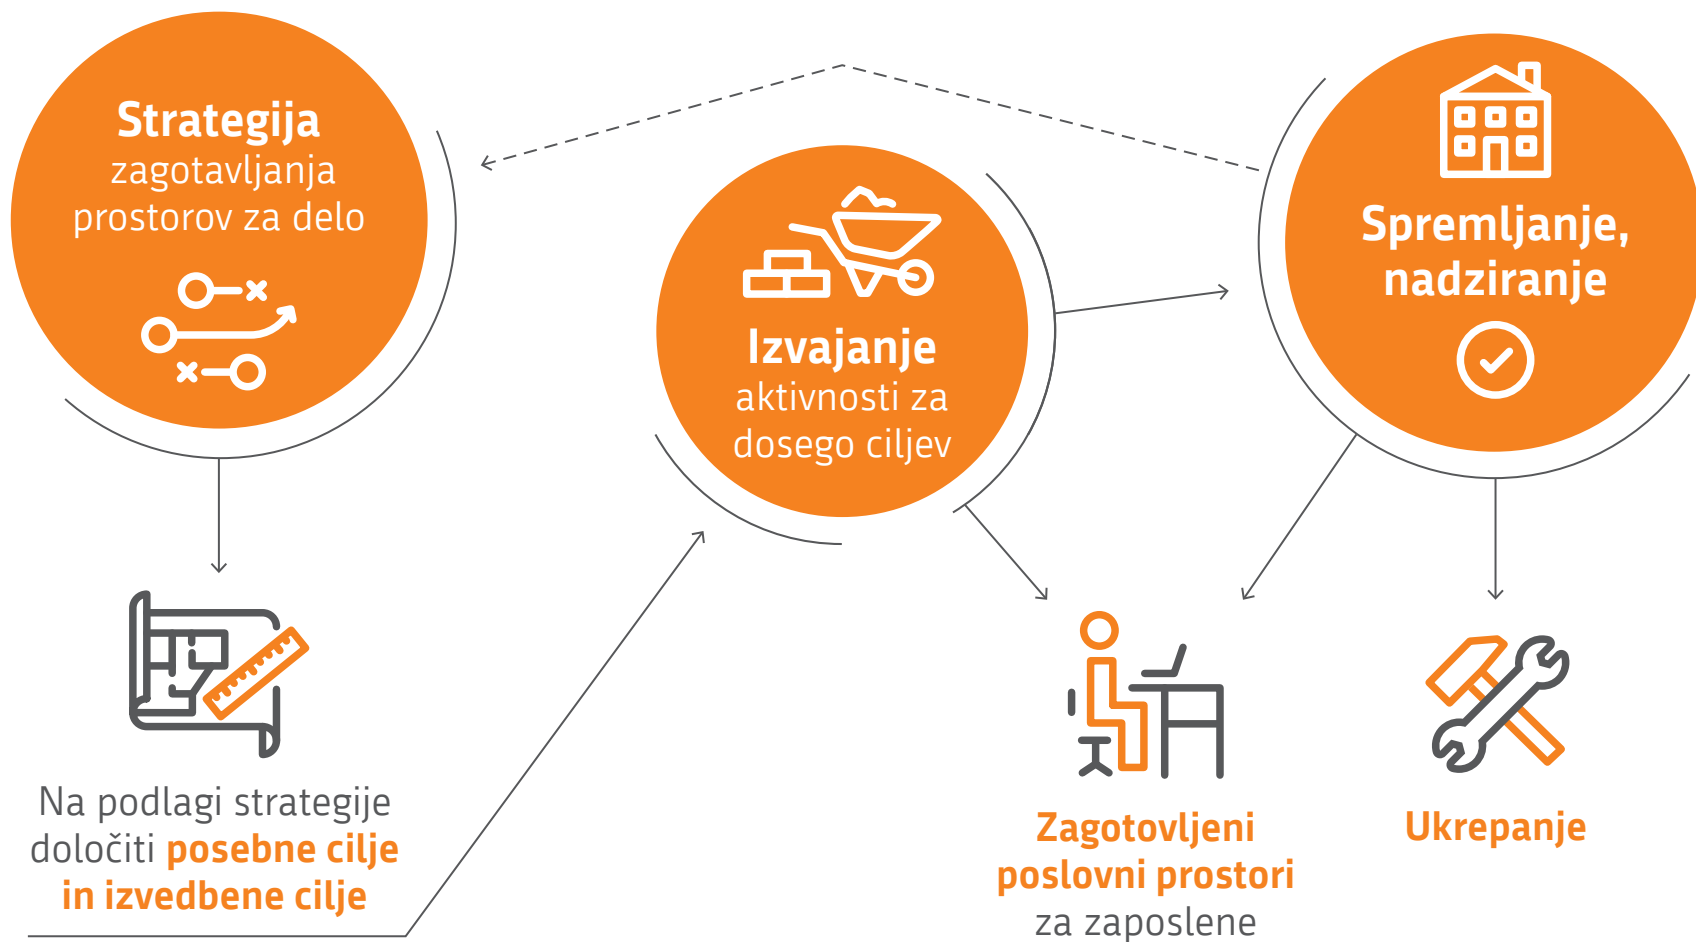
Strategija zagotavljanja prostorov za delo

Izvajanje aktivnosti za dosego ciljev

Spremljanje, nadziranje

Na podlagi strategije določiti posebne cilje in izvedbene cilje

Zagotovljeni poslovni prostori za zaposlene

Ukrepanje